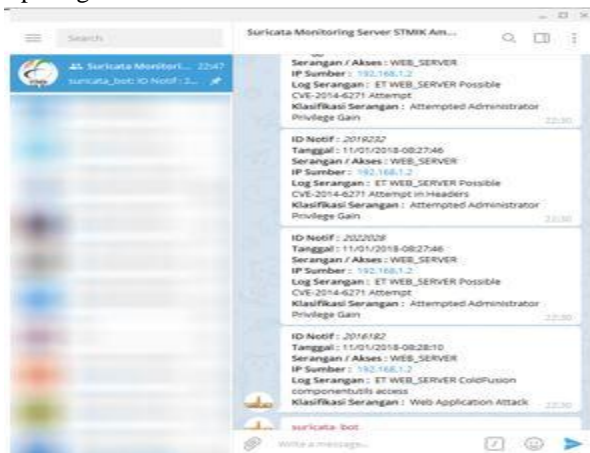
Search

Suricata Monitori... 22:47
suricata_bot: ID Notif : 2...

Suricata Monitoring Server STMIK Am...

Serangan / Akses : WEB_SERVER
IP Sumber : 192.168.1.2
Log Serangan : ET WEB_SERVER Possible CVE-2014-6271 Attempt
Klasifikasi Serangan : Attempted Administrator Privilege Gain
22:30

ID Notif : 2019232
Tanggal : 11/01/2018-08:27:46
Serangan / Akses : WEB_SERVER
IP Sumber : 192.168.1.2
Log Serangan : ET WEB_SERVER Possible CVE-2014-6271 Attempt in Headers
Klasifikasi Serangan : Attempted Administrator Privilege Gain
22:30

ID Notif : 2022028
Tanggal : 11/01/2018-08:27:46
Serangan / Akses : WEB_SERVER
IP Sumber : 192.168.1.2
Log Serangan : ET WEB_SERVER Possible CVE-2014-6271 Attempt
Klasifikasi Serangan : Attempted Administrator Privilege Gain
22:30

ID Notif : 2016182
Tanggal : 11/01/2018-08:28:10
Serangan / Akses : WEB_SERVER
IP Sumber : 192.168.1.2
Log Serangan : ET WEB_SERVER ColdFusion componentutils access
Klasifikasi Serangan : Web Application Attack
22:30

suricata_bot

Write a message...